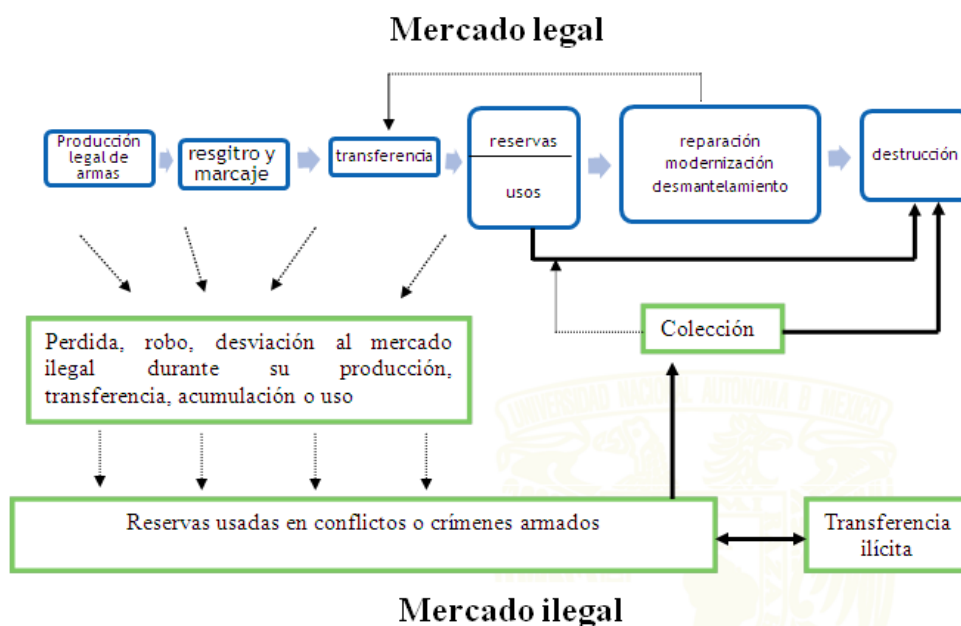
Mercado legal

Producción legal de armas

resgitro y marcaje

transferencia

reservas

usos

reparación modernización desmantelamiento

destrucción

Perdida, robo, desviación al mercado ilegal durante su producción, transferencia, acumulación o uso

Colección

Reservas usadas en conflictos o crímenes armados

Transferencia ilícita

Mercado ilegal